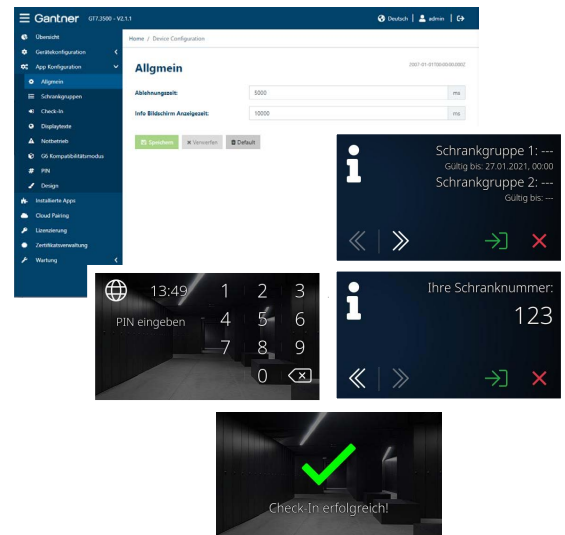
Gantner GT7.3500 - V2.1.1

Deutsch admin

Übersicht
Gerätekonfiguration
App Konfiguration
Allgmein
Schrankgruppen
Check-In
Displaytexte
Notbetrieb
G6 Kompatibilitätsmodus
PIN
Design
Installierte Apps
Cloud Pairing
Lizenzierung
Zertifikatsverwaltung
Wartung

Home / Device Configuration

Allgmein

2007-01-01T00:00:00Z

Ablehnungszeit: 5000 ms
Info Bildschirm Anzeigezeit: 10000 ms

Speichern
Verwerfen
Default

Schrankgruppe 1: ---
Gültig bis: 27.01.2021, 00:00
Schrankgruppe 2: ---
Gültig bis: ---

13:49
PIN eingeben
1 2 3
4 5 6
7 8 9
0

Ihre Schranknummer:
123

Check-In erfolgreich!